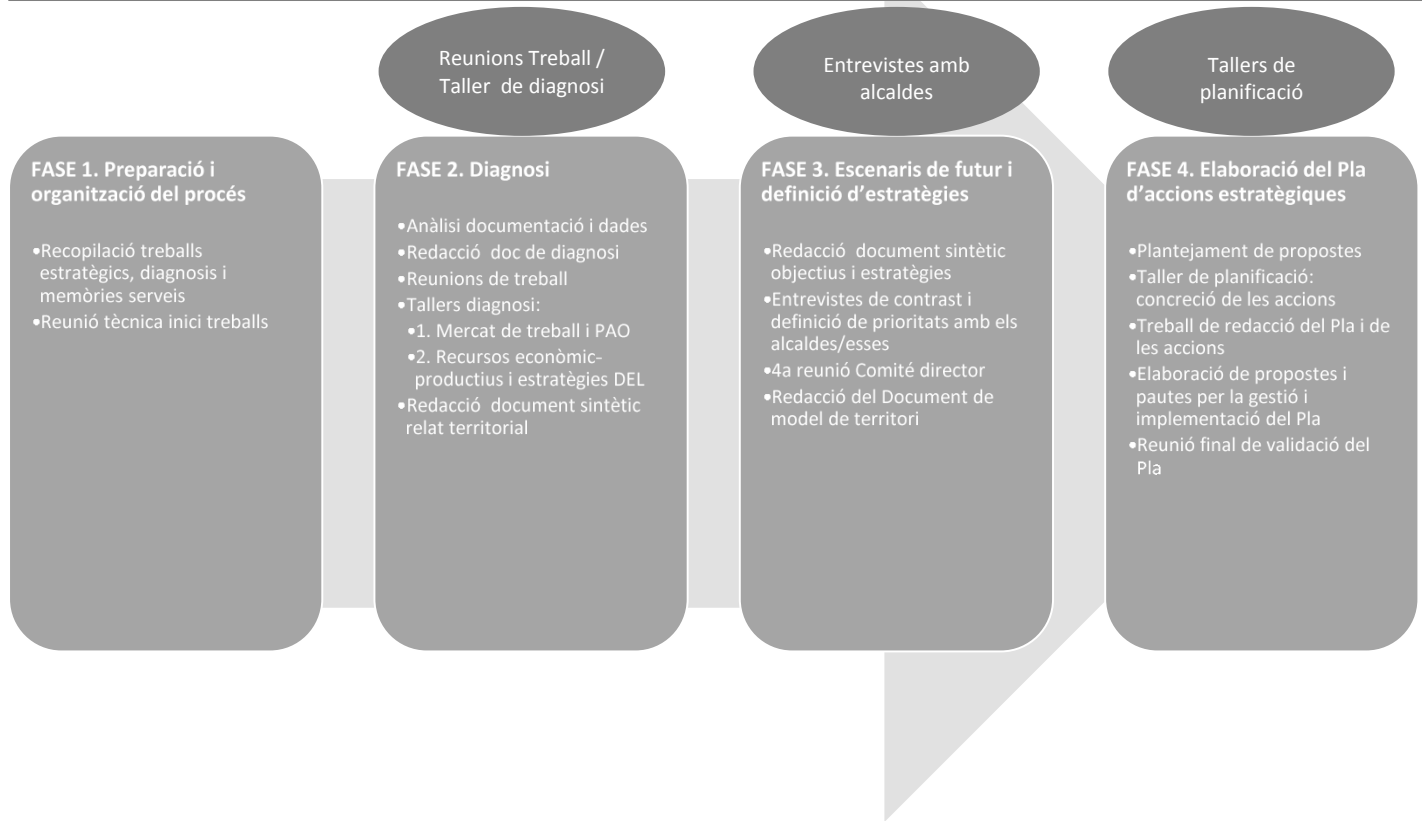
Reunions Treball / Taller de diagnosi

Entrevistes amb alcaldes

Tallers de planificació

FASE 1. Preparació i organització del procés

•Recopilació treballs estratègics, diagnosis i memòries serveis
•Reunió tècnica inici treballs

FASE 2. Diagnosi

•Anàlisi documentació i dades
•Redacció doc de diagnosi
•Reunions de treball
•Tallers diagnosi:
•1. Mercat de treball i PAO
•2. Recursos econòmic-productius i estratègies DEL
•Redacció document sintètic relat territorial

FASE 3. Escenaris de futur i definició d'estratègies

•Redacció document sintètic objectius i estratègies
•Entrevistes de contrast i definició de prioritats amb els alcaldes/esses
•4a reunió Comité director
•Redacció del Document de model de territori

FASE 4. Elaboració del Pla d'accions estratègiques

•Plantejament de propostes
•Taller de planificació: concreció de les accions
•Treball de redacció del Pla i de les accions
•Elaboració de propostes i pautes per la gestió i implementació del Pla
•Reunió final de validació del Pla